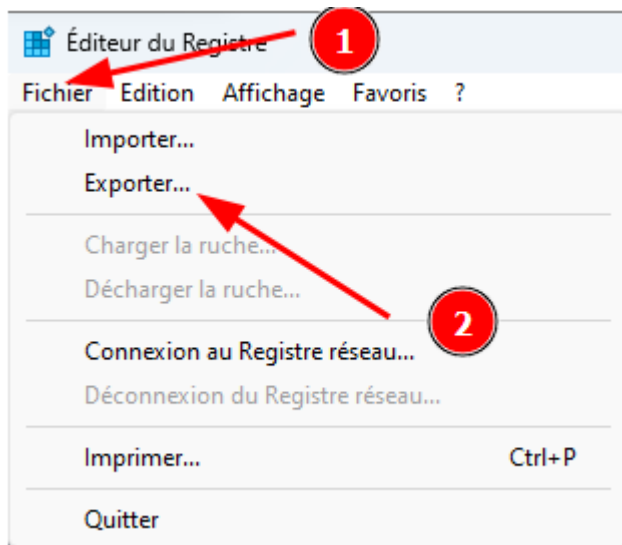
Éditeur du Registre

1

Fichier Edition Affichage Favoris ?

Importer...

Exporter...

Charger la ruche...

Décharger la ruche...

2

Connexion au Registre réseau...

Déconnexion du Registre réseau...

Imprimer... Ctrl+P

Quitter